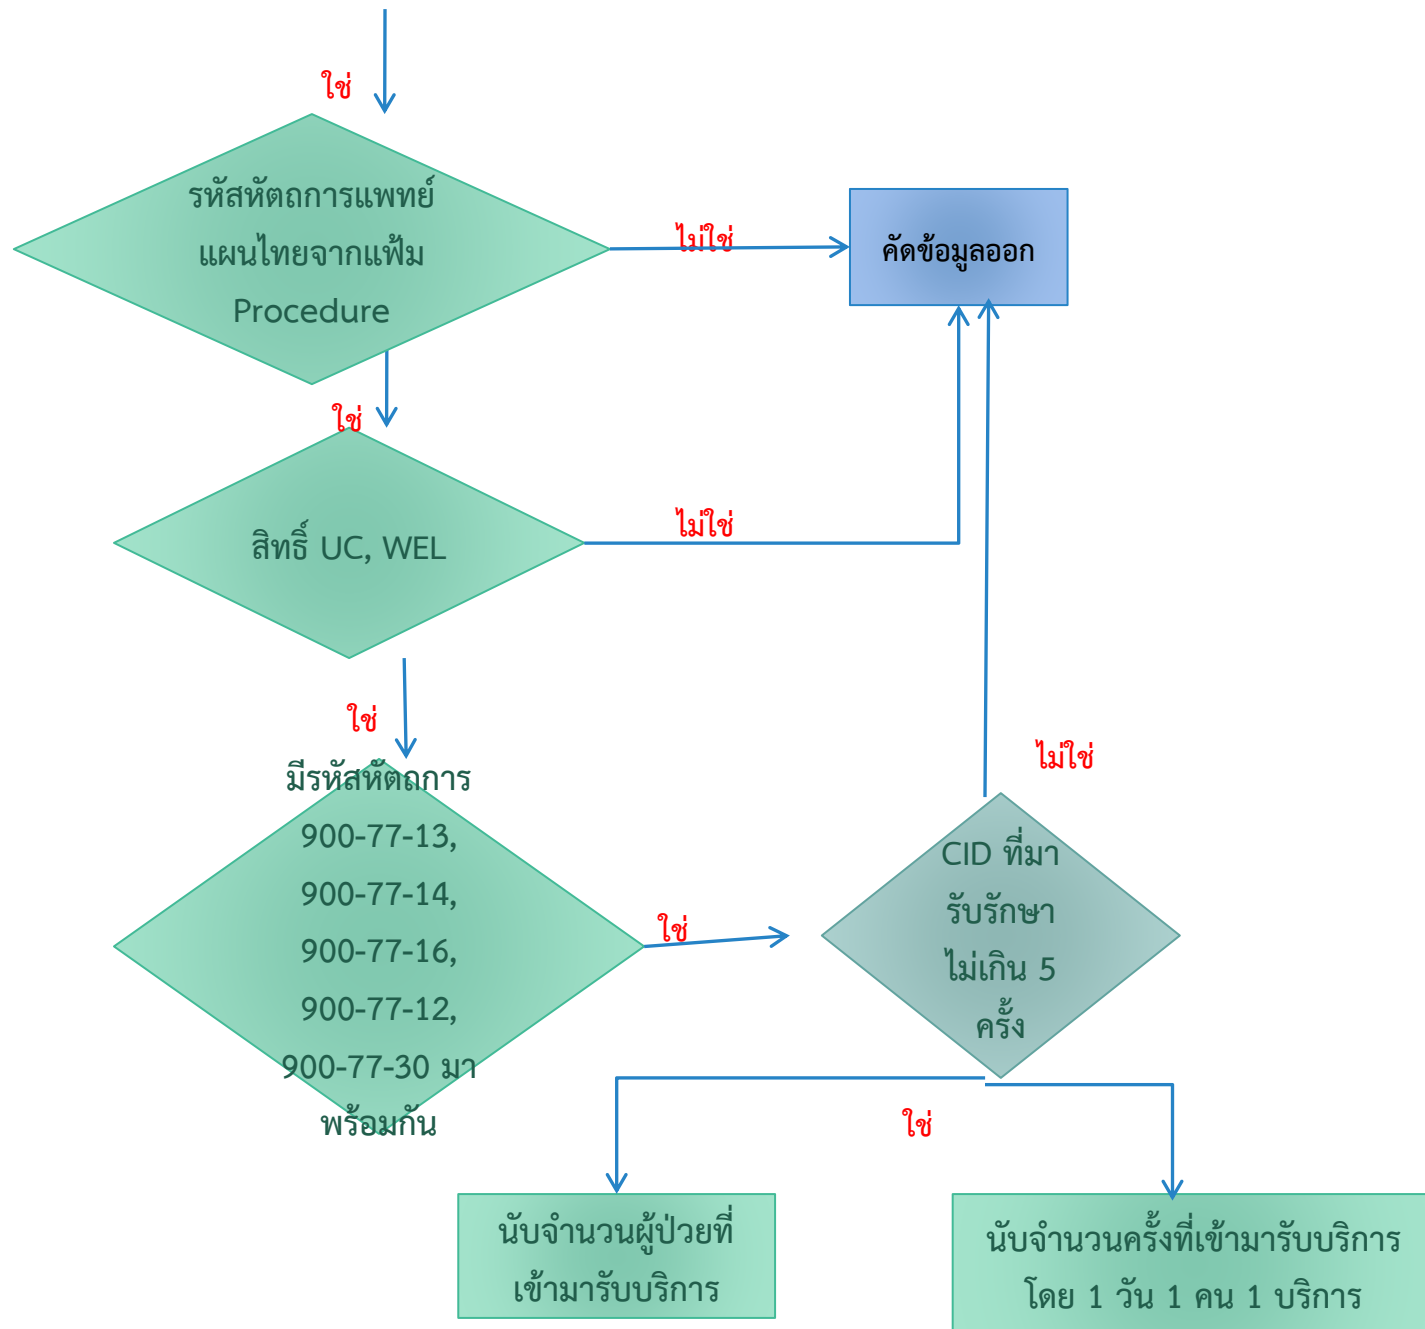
ใช่

รหัสหัตถการแพทย์แผนไทยจากแฟ้ม Procedure

ไม่ใช่

คัดข้อมูลออก

ใช่

สิทธิ์ UC, WEL

ไม่ใช่

ใช่

มีรหัสหัตถการ 900-77-13, 900-77-14, 900-77-16, 900-77-12, 900-77-30 มาพร้อมกัน

ไม่ใช่

ใช่

CID ที่มารับรักษาไม่เกิน 5 ครั้ง

ใช่

นับจำนวนผู้ป่วยที่เข้ามารับบริการ

นับจำนวนครั้งที่เข้ามารับบริการ โดย 1 วัน 1 คน 1 บริการ